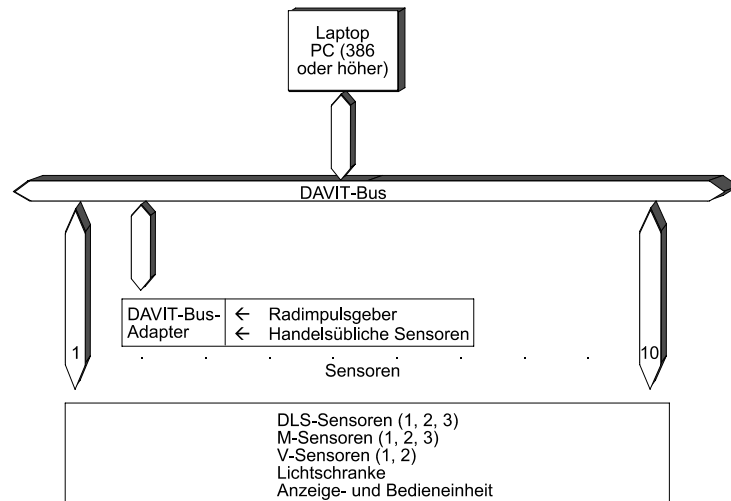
Laptop PC (386 oder höher)

DAVIT-Bus

DAVIT-Bus-Adapter ← Radimpulsgeber
← Handelsübliche Sensoren

1 . . . . . . . . . 10

Sensoren

DLS-Sensoren (1, 2, 3)
M-Sensoren (1, 2, 3)
V-Sensoren (1, 2)
Lichtschranke
Anzeige- und Bedieneinheit